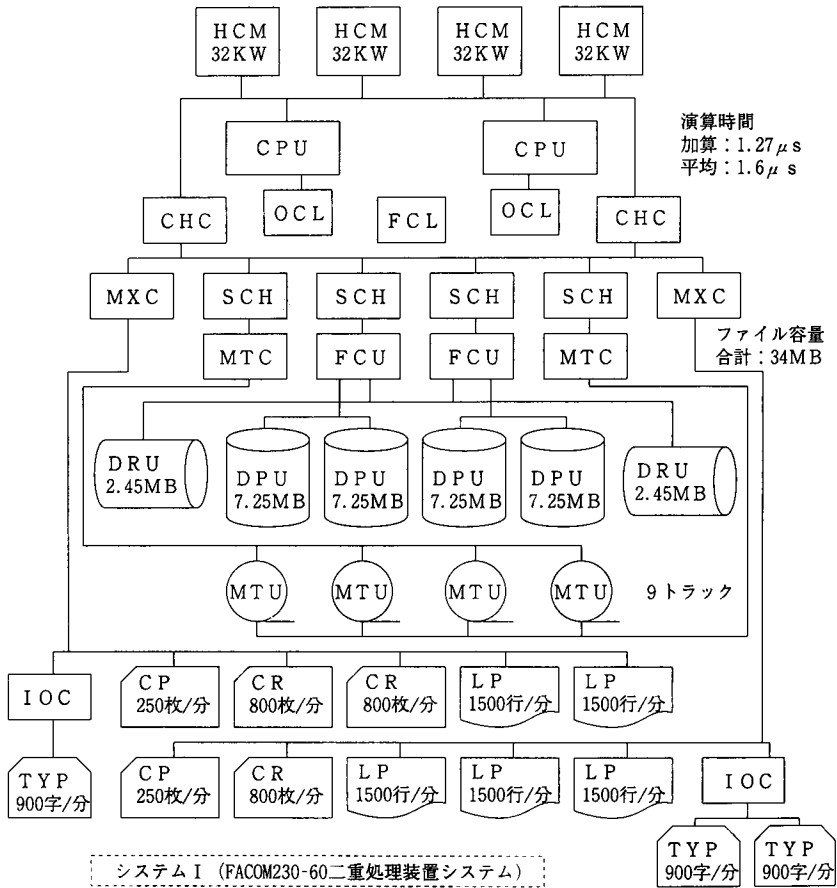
HCM 32KW
HCM 32KW
HCM 32KW
HCM 32KW

CPU
CPU

演算時間
加算：1.27$\mu$s
平均：1.6$\mu$s

CHC
OCL
FCL
OCL
CHC

MXC
SCH
SCH
SCH
SCH
MXC

MTC
FCU
FCU
MTC

ファイル容量
合計：34MB

DRU 2.45MB
DPU 7.25MB
DPU 7.25MB
DPU 7.25MB
DPU 7.25MB
DRU 2.45MB

MTU
MTU
MTU
MTU
9トラック

IOC
CP 250枚/分
CR 800枚/分
CR 800枚/分
LP 1500行/分
LP 1500行/分

TYP 900字/分
CP 250枚/分
CR 800枚/分
LP 1500行/分
LP 1500行/分
LP 1500行/分
IOC

TYP 900字/分
TYP 900字/分

システムI（FACOM230-60二重処理装置システム）